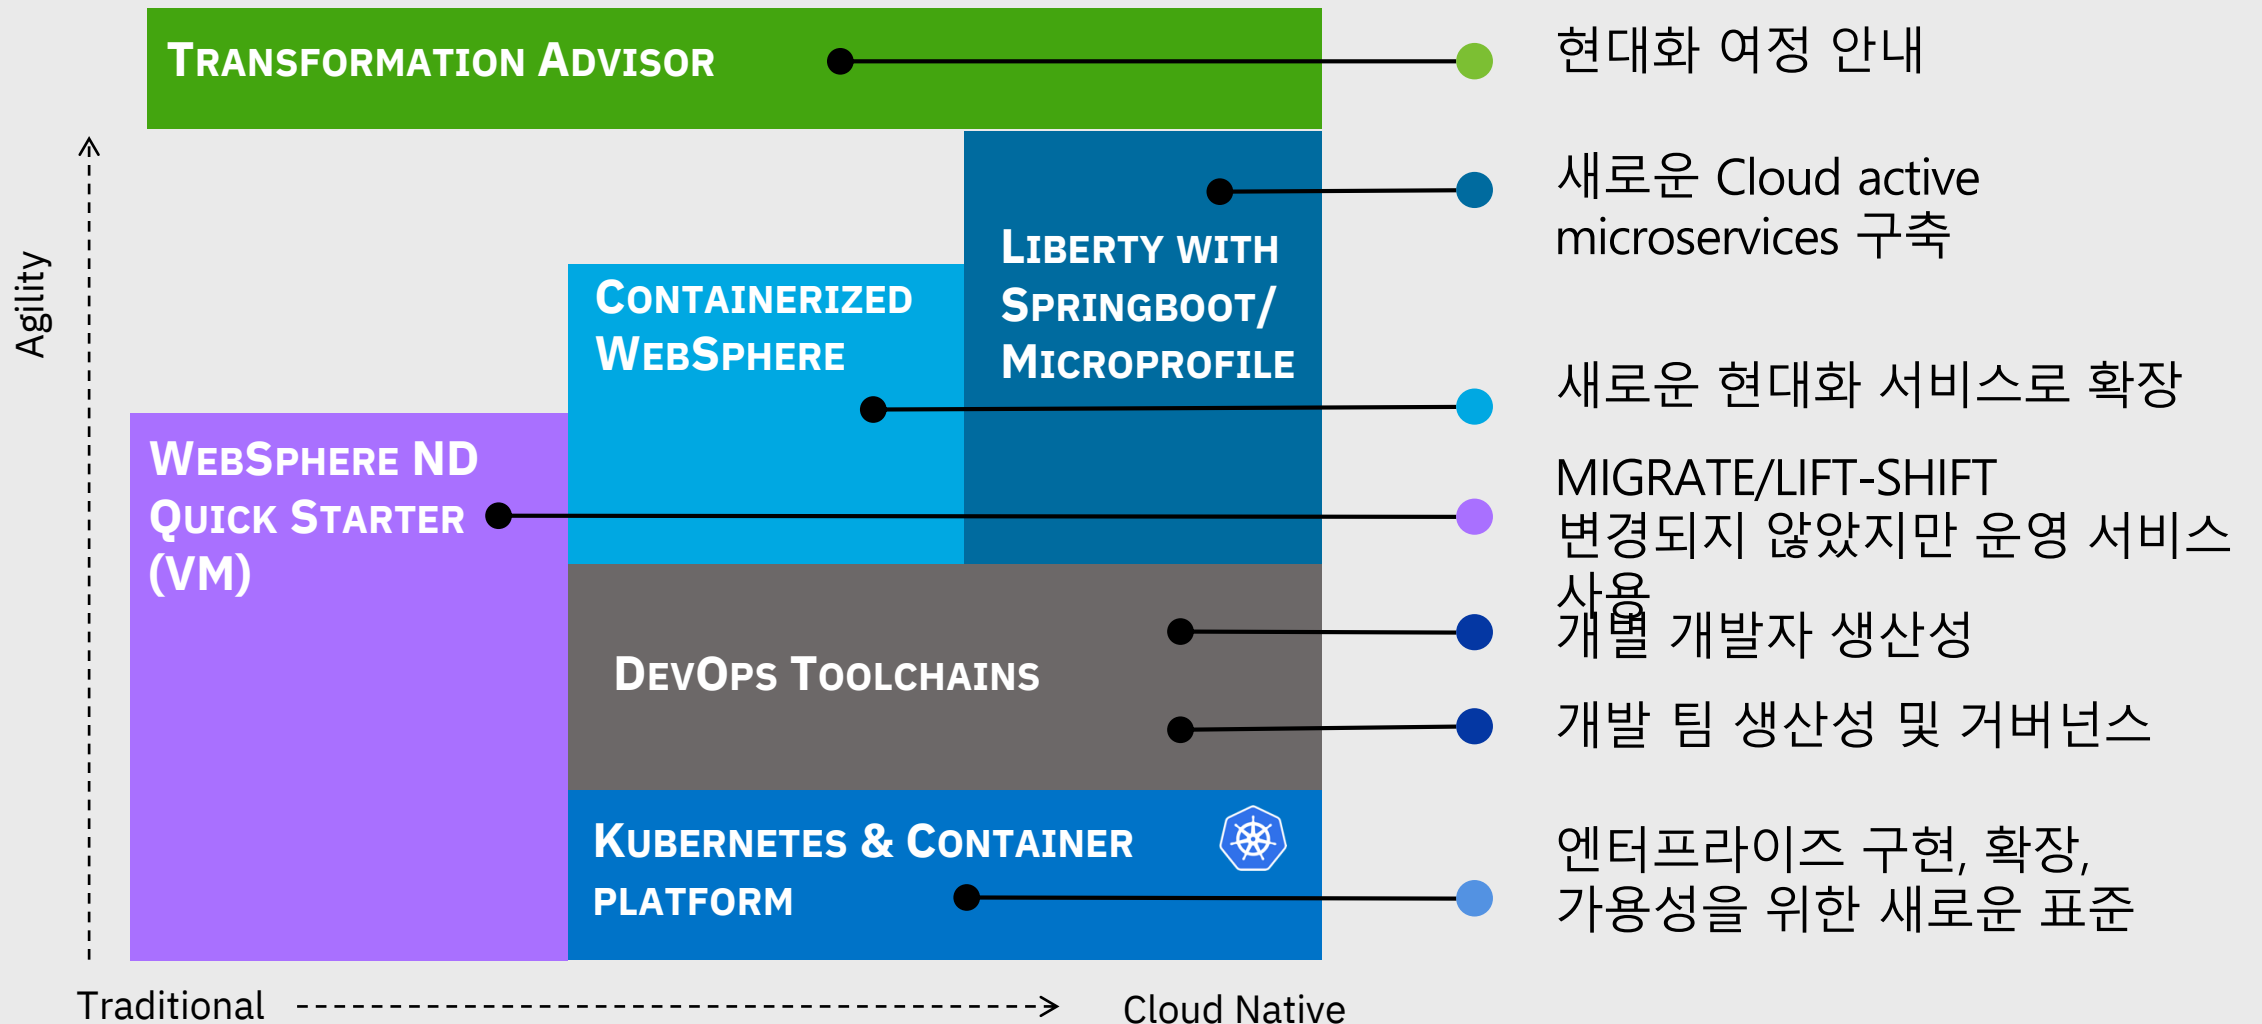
TRANSFORMATION ADVISOR

현대화 여정 안내

LIBERTY WITH SPRINGBOOT/ MICROPROFILE

새로운 Cloud active microservices 구축

CONTAINERIZED WEBSPHERE

새로운 현대화 서비스로 확장

Agility

WEBSPHERE ND QUICK STARTER (VM)

MIGRATE/LIFT-SHIFT
변경되지 않았지만 운영 서비스 사용

DEVOPS TOOLCHAINS

개별 개발자 생산성

개발 팀 생산성 및 거버넌스

KUBERNETES & CONTAINER PLATFORM

엔터프라이즈 구현, 확장, 가용성을 위한 새로운 표준

Traditional

Cloud Native